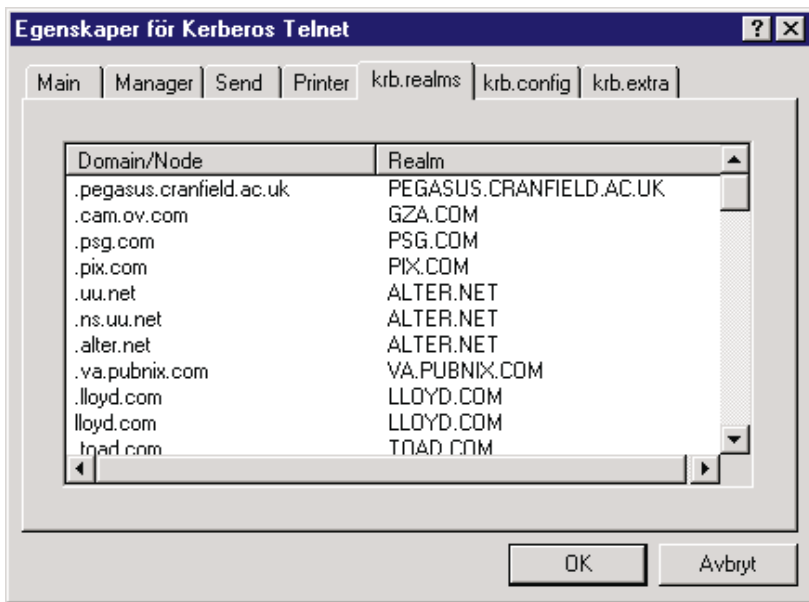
Egenskaper för Kerberos Telnet

?

Main | Manager | Send | Printer | krb.realms | krb.config | krb.extra

| Domain/Node | Realm |
|---|---|
| .pegasus.cranfield.ac.uk | PEGASUS.CRANFIELD.AC.UK |
| .cam.ov.com | GZA.COM |
| .psg.com | PSG.COM |
| .pix.com | PIX.COM |
| .uu.net | ALTER.NET |
| .ns.uu.net | ALTER.NET |
| .alter.net | ALTER.NET |
| .va.pubnix.com | VA.PUBNIX.COM |
| .lloyd.com | LLOYD.COM |
| lloyd.com | LLOYD.COM |
| .toad.com | TOAD.COM |

OK

Avbryt